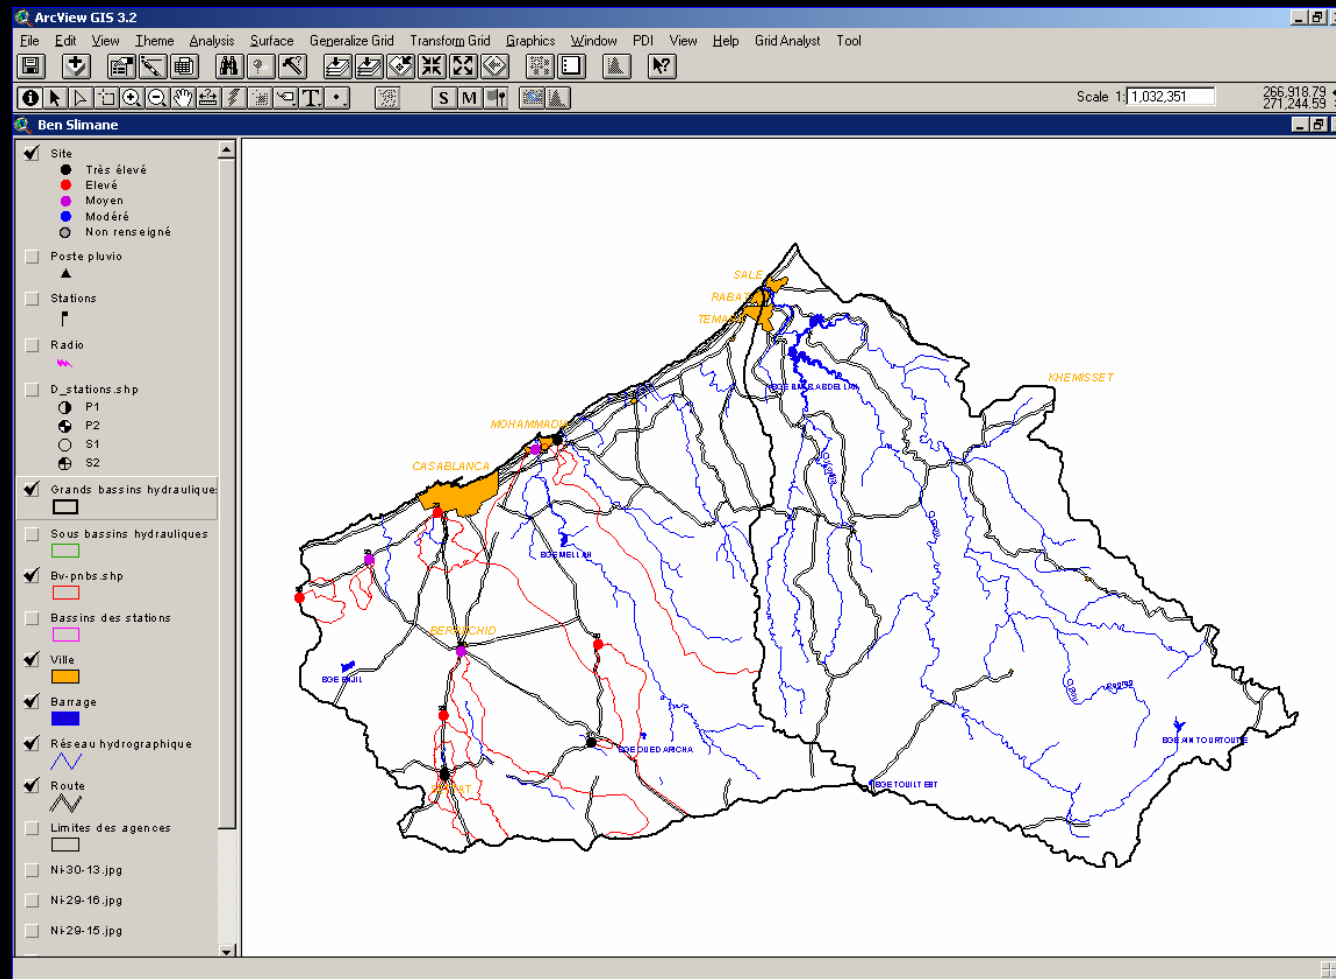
ArcView GIS 3.2

File Edit View Theme Analysis Surface Generalize Grid Transform Grid Graphics Window PDI View Help Grid Analyst Tool

S M

Scale 1: 1,032,351

266,918.79
271,244.59

Ben Slimane

Site
Très élevé
Elevé
Moyen
Modéré
Non renseigné

Poste pluvio

Stations

Radio

D_stations.shp
P1
P2
S1
S2

Grands bassins hydraulique

Sous bassins hydrauliques

Bv-pnbs.shp

Bassins des stations

Ville

Barrage

Réseau hydrographique

Route

Limites des agences

Ni-30-13.jpg

Ni-29-16.jpg

Ni-29-15.jpg

SALE
RABAT
TEMARA
KHEMISSET
MOHAMMADIA
CASABLANCA
BERRECHID
BGE SMBA ABDELLAH
BGE MELLAH
BGE ENJIL
BGE OUED AIICHA
BGE TOUILT EST
BGE AIN TOURTOUTE
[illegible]